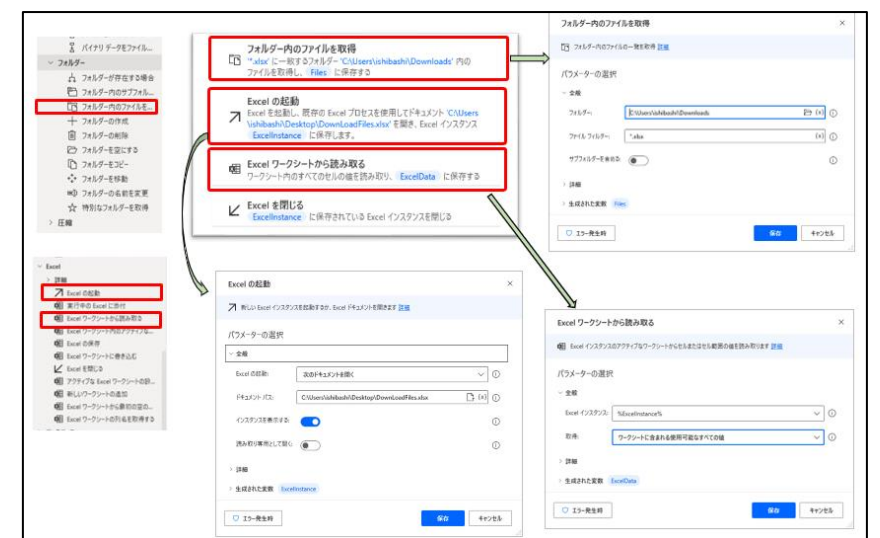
バイナリ データをファイル...
フォルダー
フォルダーが存在する場合
フォルダー内のサブフォル...
フォルダー内のファイルを...
フォルダーの作成
フォルダーの削除
フォルダーを空にする
フォルダーをコピー
フォルダーを移動
フォルダーの名前を変更
特別なフォルダーを取得
圧縮

フォルダー内のファイルを取得
'*.xlsx' に一致するフォルダー 'C:\Users\ishibashi\Downloads' 内のファイルを取得し、Files に保存する

Excel の起動
Excel を起動し、既存の Excel プロセスを使用してドキュメント 'C:\Users\ishibashi\Desktop\DownLoadFiles.xlsx' を開き、Excel インスタンス ExcelInstance に保存します。

Excel ワークシートから読み取る
ワークシート内のすべてのセルの値を読み取り、ExcelData に保存する

Excel を閉じる
ExcelInstance に保存されている Excel インスタンスを閉じる

フォルダー内のファイルを取得
フォルダー内のファイルの一覧を取得 詳細
パラメーターの選択
全般
フォルダー: C:\Users\ishibashi\Downloads
ファイル フィルター: *.xlsx
サブフォルダーを含める:
詳細
生成された変数 Files
エラー発生時
保存
キャンセル

Excel
詳細
Excel の起動
実行中の Excel に添付
Excel ワークシートから読み取る
Excel ワークシートのアクティブなセル...
Excel の保存
Excel ワークシートに書き込む
Excel を閉じる
アクティブな Excel ワークシートの設...
新しいワークシートの追加
Excel ワークシートから最初の空の...
Excel ワークシートの列名を取得する

Excel の起動
新しい Excel インスタンスを起動するか、Excel ドキュメントを開きます 詳細
パラメーターの選択
全般
Excel の起動: 次のドキュメントを開く
ドキュメント パス: C:\Users\ishibashi\Desktop\DownLoadFiles.xlsx
インスタンスを表示する:
読み取り専用として開く:
詳細
生成された変数 ExcelInstance
エラー発生時
保存
キャンセル

Excel ワークシートから読み取る
Excel インスタンスのアクティブなワークシートからセルまたはセル範囲の値を読み取ります 詳細
パラメーターの選択
全般
Excel インスタンス: %ExcelInstance%
取得: ワークシートに含まれる使用可能なすべての値
詳細
生成された変数 ExcelData
エラー発生時
保存
キャンセル